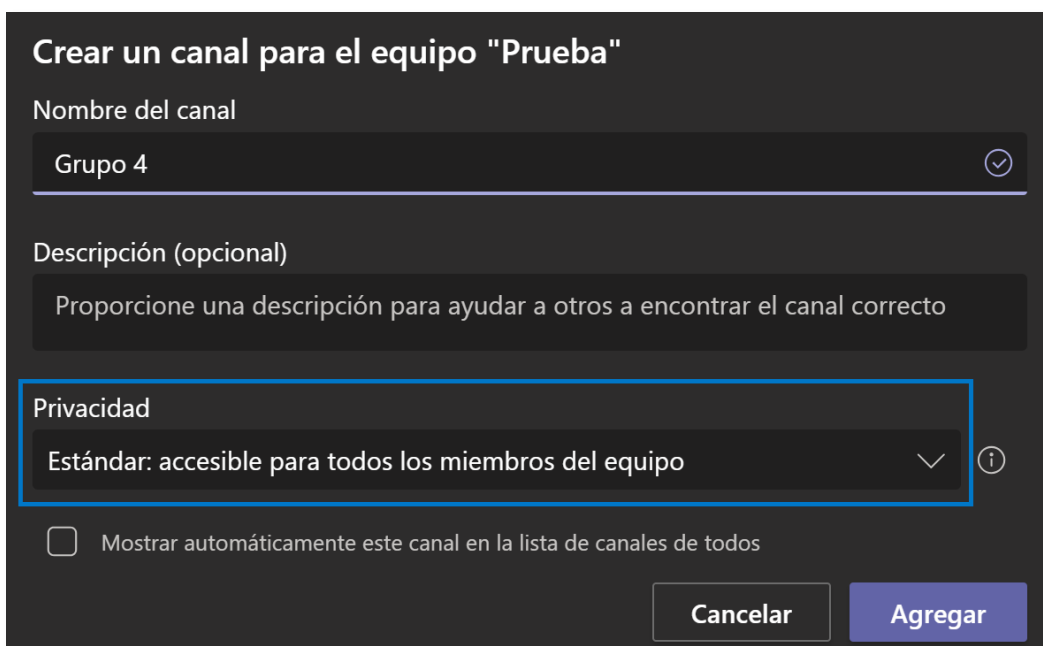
Crear un canal para el equipo "Prueba"

Nombre del canal

Grupo 4

Descripción (opcional)

Proporcione una descripción para ayudar a otros a encontrar el canal correcto

Privacidad

Estándar: accesible para todos los miembros del equipo

Mostrar automáticamente este canal en la lista de canales de todos

Cancelar

Agregar